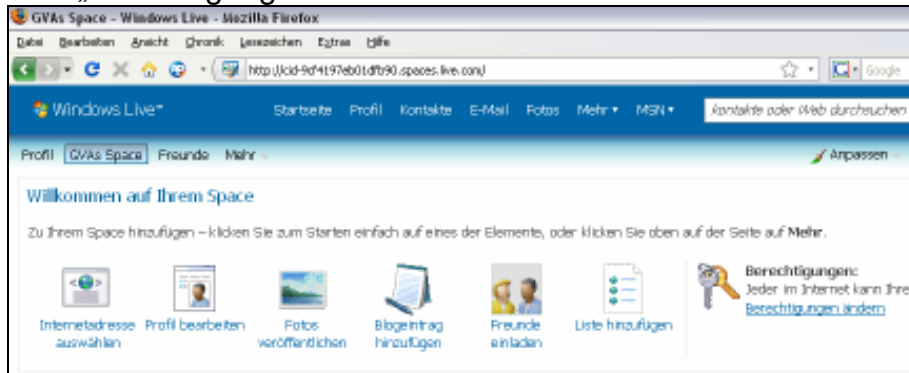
GVAs Space - Windows Live - Mozilla Firefox

Datei Bearbeiten Ansicht Chronik Lesezeichen Extras Hilfe

http://cid-9cf4197eb01dfb90.spaces.live.com/

Google

Windows Live™

Startseite Profil Kontakte E-Mail Fotos Mehr ▾ MSN ▾

Kontakte oder Web durchsuchen

Profil GVAs Space Freunde Mehr

Anpassen

Willkommen auf Ihrem Space

Zu Ihrem Space hinzufügen – klicken Sie zum Starten einfach auf eines der Elemente, oder klicken Sie oben auf der Seite auf Mehr.

Internetadresse auswählen

Profil bearbeiten

Fotos veröffentlichen

Blogeintrag hinzufügen

Freunde einladen

Liste hinzufügen

Berechtigungen:
Jeder im Internet kann Ihre

Berechtigungen ändern